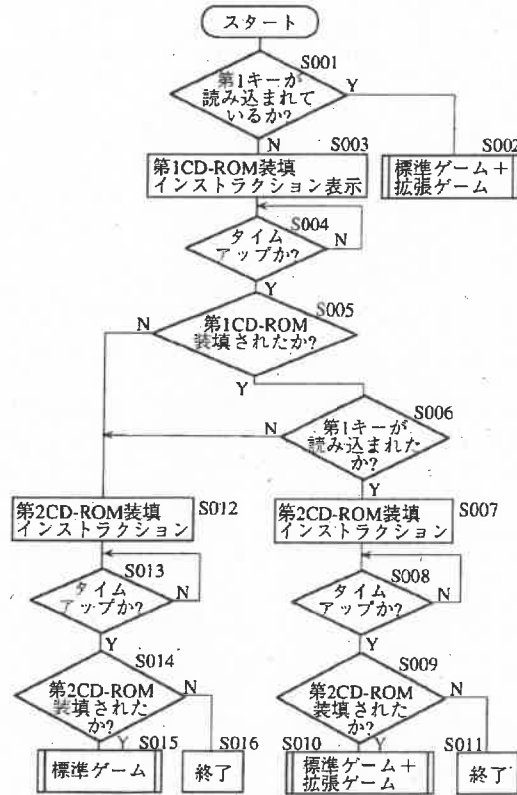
スタート

S001
第1キーが読み込まれているか?
Y
S002
標準ゲーム＋拡張ゲーム

N
S003
第1CD-ROM装填インストラクション表示

S004
タイムアップか?
N
Y

S005
第1CD-ROM装填されたか?
N
Y

S006
第1キーが読み込まれたか?
N
Y

第2CD-ROM装填インストラクション
S012

第2CD-ROM装填インストラクション
S007

S013
タイムアップか?
N
Y

S008
タイムアップか?
N
Y

S014
第2CD-ROM装填されたか?
N
Y

S009
第2CD-ROM装填されたか?
N
Y

S015
標準ゲーム
S016
終了

S010
標準ゲーム＋拡張ゲーム
S011
終了